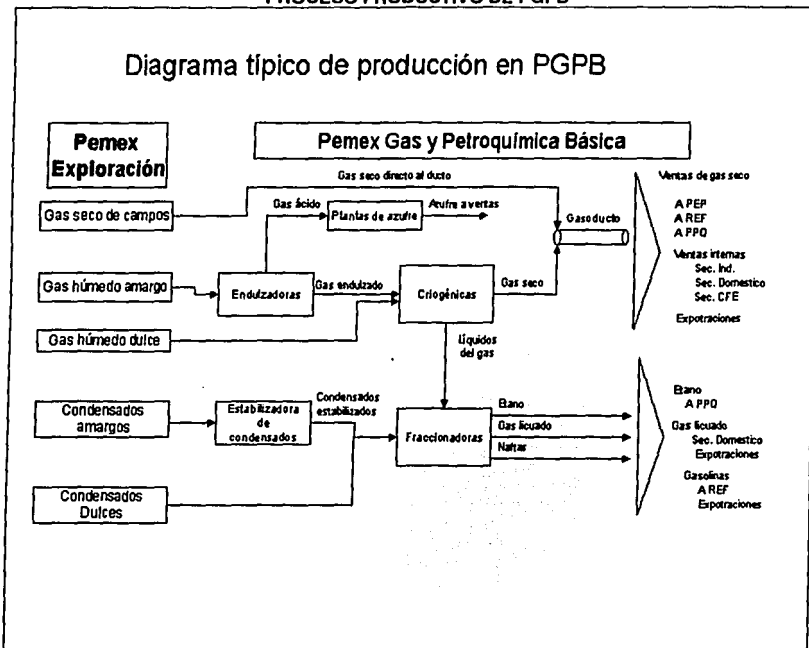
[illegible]

Diagrama típico de producción en PGPB

Pemex Exploración

Pemex Gas y Petroquímica Básica

Gas seco directo al ducto

Gas seco de campos

Gas ácido

Plantas de azufre

Azufre a ventas

Gasoducto

Ventas de gas seco

A PEP
A REF
A PPQ

Ventas internas
Sec. Ind.
Sec. Domestico
Sec. CFE

Expotraciones

Gas húmedo amargo

Endulzadoras

Gas endulzado

Criogénicas

Gas seco

Gas húmedo dulce

Líquidos del gas

Condensados amargos

Estabilizadora de condensados

Condensados estabilizados

Fraccionadoras

Etano

Gas licuado

Naftas

Etano
A PPQ

Gas licuado
Sec. Domestico
Expotraciones

Gasolinas
A REF
Expotraciones

Condensados Dulces